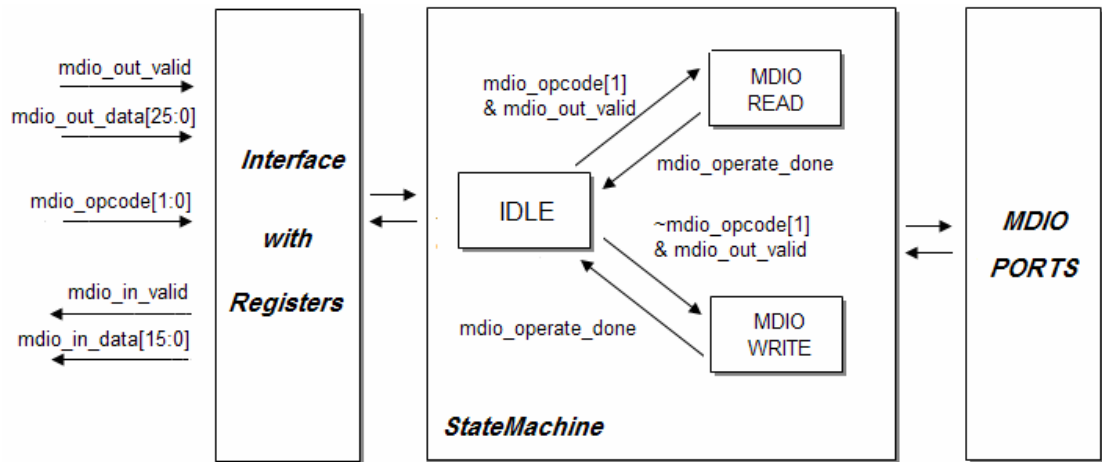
mdio_out_valid

mdio_out_data[25:0]

mdio_opcode[1:0]

mdio_in_valid

mdio_in_data[15:0]

Interface with Registers

mdio_opcode[1] & mdio_out_valid

MDIO READ

mdio_operate_done

IDLE

~mdio_opcode[1] & mdio_out_valid

mdio_operate_done

MDIO WRITE

StateMachine

MDIO PORTS